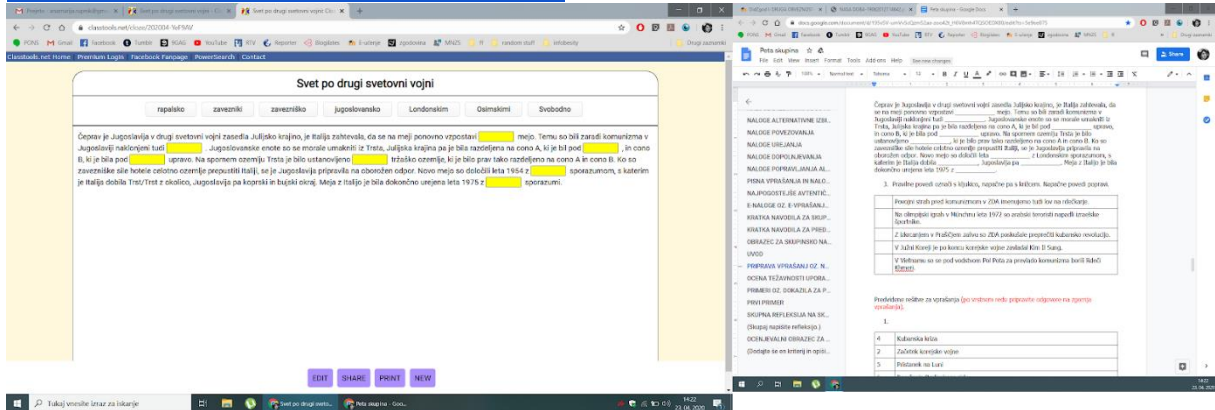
classtools.net/close/202004-%FMV

Classtools.net Home Premium Login Facebook Fanpage PowerSearch Contact

Svet po drugi svetovni vojni

rapalsko | zavezniki | zavezniško | jugoslovansko | Londonskim | Osimskimi | Svobodno

Čeprav je Jugoslavija v drugi svetovni vojni zasedla Julijsko krajino, je Italija zahtevala, da se na meji ponovno vzpostavi [ ] mejo. Temu so bili zaradi komunizma v Jugoslaviji naklonjeni tudi [ ]. Jugoslovanske enote so se morale umakniti iz Trsta, Julijska krajina pa je bila razdeljena na cono A, ki je bil pod [ ], in cono B, ki je bila pod [ ] upravo. Na spornem ozemlju Trsta je bilo ustanovljeno [ ] tržaško ozemlje, ki je bilo prav tako razdeljeno na cono A in cono B. Ko so zavezniške sile hotele celotno ozemlje prepustiti Italiji, se je Jugoslavija pripravila na oborožen odpor. Novo mejo so določili leta 1954 z [ ] sporazumom, s katerim je Italija dobila Trst/Trst z okolico, Jugoslavija pa koprski in bujski okraj. Meja z Italijo je bila dokončno urejena leta 1976 z [ ] sporazumi.

EDIT SHARE PRINT NEW

Peta skupina
File Edit View Insert Format Tools Add-ons Help

NALOGE ALTERNATIVNE IZBI...
NALOGE POVEZOVANJA
NALOGE UREJANJA
NALOGE DOPOLNJEVANJA
NALOGE POPRAVLJANJA AL...
PISNA VPRAŠANJA IN NALO...
NAJPOGOSTEJŠE AVTENTIČ...
E-NALOGE OZ. E-VPRAŠANJ...
KRATKA NAVODILA ZA SKUP...
KRATKA NAVODILA ZA PRED...
OBRAZEC ZA SKUPINSKO NA...
UVOD
PRIPRAVA VPRAŠANJ OZ. N...
OCENA TEŽAVNOSTI UPORA...
PRIMERI OZ. DOKAZILA ZA P...
PRVI PRIMER
SKUPNA REFLEKSIJA NA SK...
(Skupaj napišite refleksijo.)
OCENJEVALNI OBRAZEC ZA ...
(Dodajte še en kriterij in opisi...

Čeprav je Jugoslavija v drugi svetovni vojni zasedla Julijsko krajino, je Italija zahtevala, da se na meji ponovno vzpostavi ________ mejo. Temu so bili zaradi komunizma v Jugoslaviji naklonjeni tudi ________. Jugoslovanske enote so se morale umakniti iz Trsta, Julijska krajina pa je bila razdeljena na cono A, ki je bil pod ________ upravo, in cono B, ki je bila pod ________ upravo. Na spornem ozemlju Trsta je bilo ustanovljeno ________ ki je bilo prav tako razdeljeno na cono A in cono B. Ko so zavezniške sile hotele celotno ozemlje prepustiti Italiji, se je Jugoslavija pripravila na oborožen odpor. Novo mejo so določili leta ________ z Londonskim sporazumom, s katerim je Italija dobila ________, Jugoslavija pa ________. Meja z Italijo je bila dokončno urejena leta 1975 z ________.

3. Pravilne povedi označi s kljukico, napačne pa s križcem. Napačne povedi popravi.

| Povojni strah pred komunizmom v ZDA imenujemo tudi lov na rdečkarje. |
| Na olimpijski igrah v Münchnu leta 1972 so arabski teroristi napadli izraelske športnike. |
| Z zdecanjem v Prašičjem zalivu so ZDA podkalile prepreči kubansko revolucijo. |
| V Južni Koreji je po koncu korejske vojne zavladal Kim Il Sung. |
| V Vietnamu so se pod vodstvom Pol Pota za prevlado komunizma borili Rdeči Kmeri. |

Predvideno rešitve za vprašanja (po vrstnem redu pripravite odgovore na zgornja vprašanja).

1.

| 4 | Kubanska kriza |
| 2 | Začetek korejske vojne |
| 5 | Pristanek na Luni |

Tukaj vnesite izraz za iskanje
Svet po drugi svetov...
Peta skupina - Goo...
14:22 23. 04. 2020